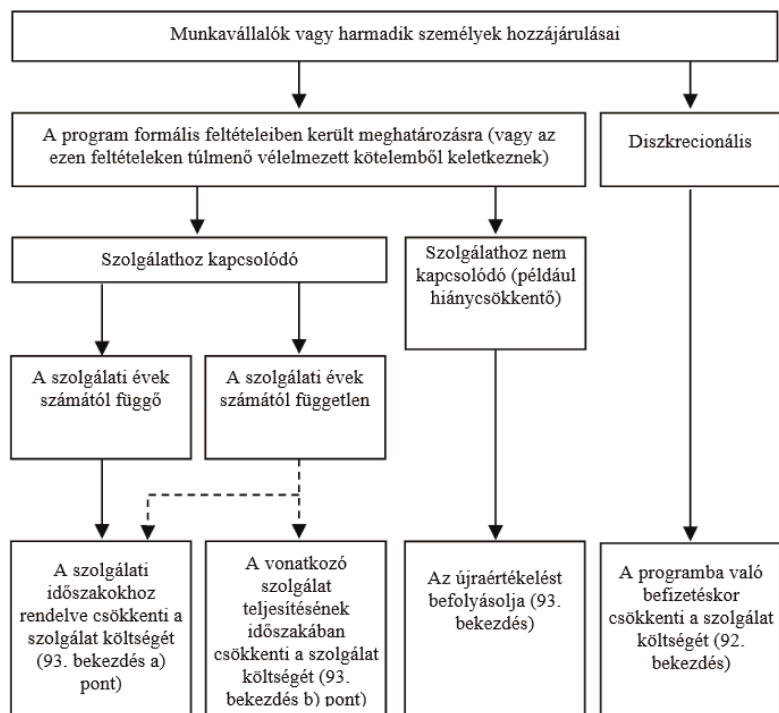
Munkavállalók vagy harmadik személyek hozzájárulásai

A program formális feltételeiben került meghatározásra (vagy az ezen feltételeken túlmenő vélelmezett kötelemből keletkeznek)

Diszkrecionális

Szolgálathoz kapcsolódó

Szolgálathoz nem kapcsolódó (például hiánycsökkentő)

A szolgálati évek számától függő

A szolgálati évek számától független

A szolgálati időszakokhoz rendelve csökkenti a szolgálat költségét (93. bekezdés a) pont)

A vonatkozó szolgálat teljesítésének időszakában csökkenti a szolgálat költségét (93. bekezdés b) pont)

Az újraértékelést befolyásolja (93. bekezdés)

A programba való befizetéskor csökkenti a szolgálat költségét (92. bekezdés)